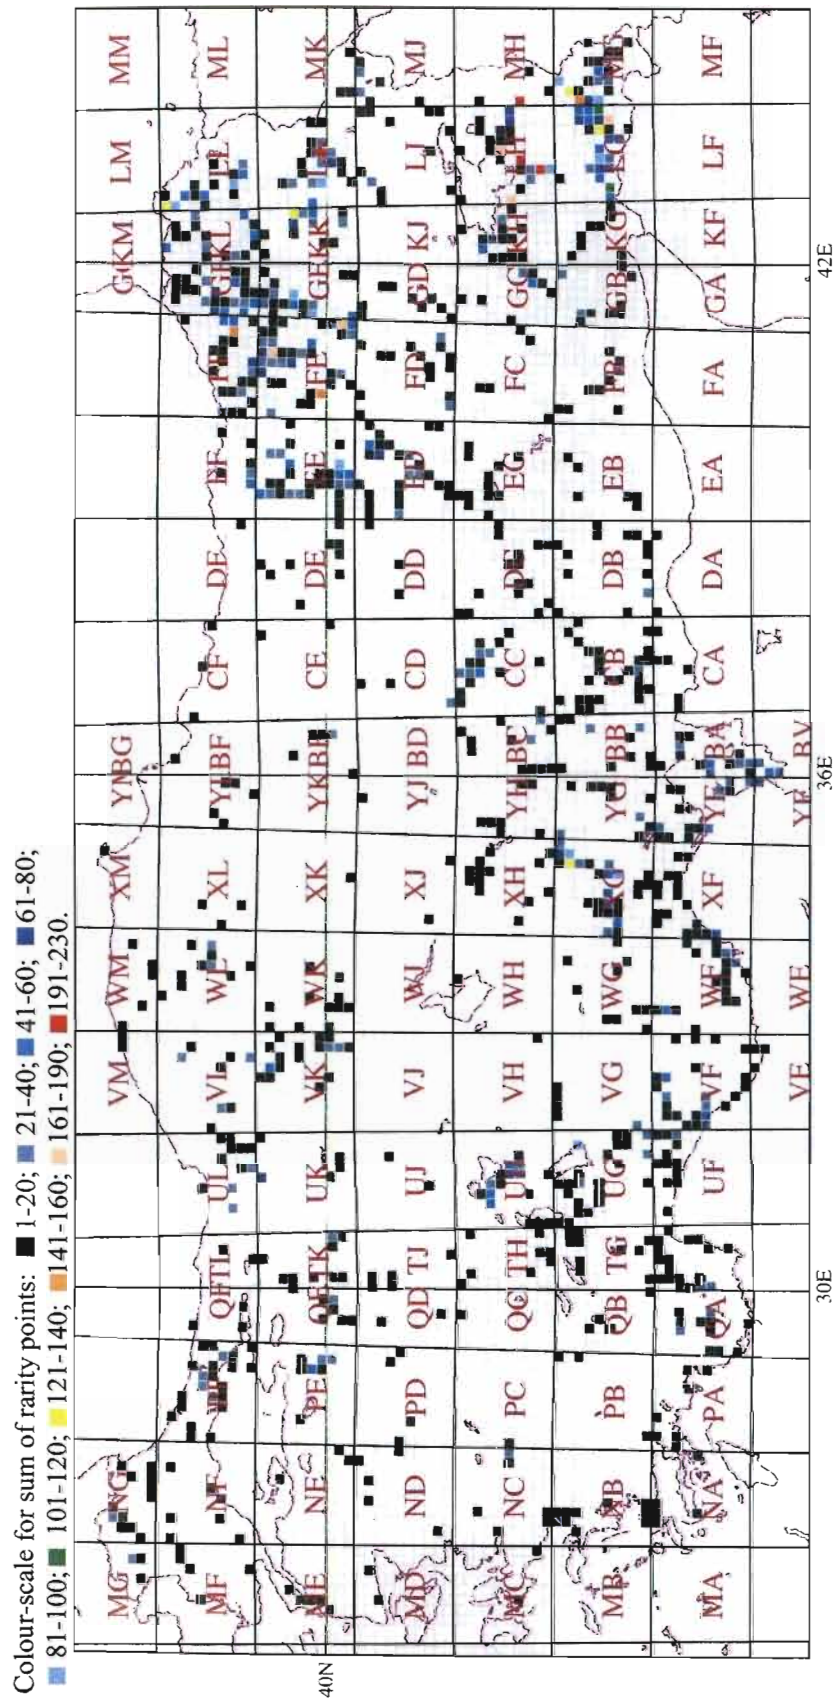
Colour-scale for sum of rarity points: 1-20; 21-40; 41-60; 61-80; 81-100; 101-120; 121-140; 141-160; 161-190; 191-230.

MM ML MK MJ MH MF
LM LL LK LJ LH LG LF
GKM GKL GKK KJ KH KG KF
GH GG GD GC GB GA
FF FE FD FC FB FA
EF EE ED EC EB EA
DF DE DD DC DB DA
CF CE CD CC CB CA
YBG YBF YKBE BD YJ BC YH BB YG BA YF BV YE
XM XL XK XJ XH XG XF
WM WL WK WJ WH WG WF WE
VM VL VK VJ VH VG VF VE
UL UK UJ UH UG UF
QFTL QFTK TJ QD TH QG TG QB QA
PF PE PD PC PB PA
NG NF NE ND NC NB NA
MG MF ME MD MC MB MA

40N
30E
36E
42E